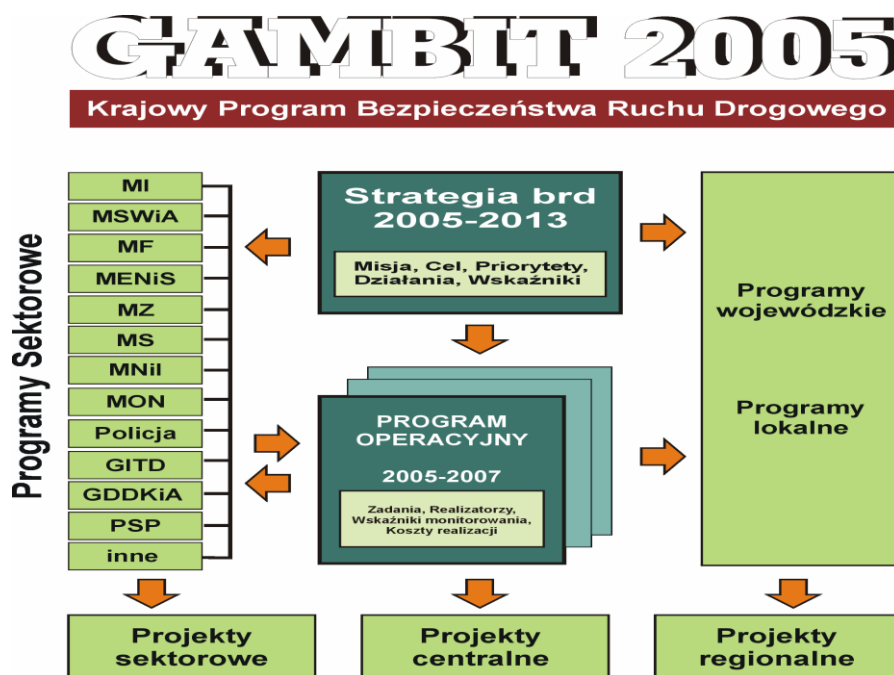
GAMBIT 2005

Krajowy Program Bezpieczeństwa Ruchu Drogowego

Programy Sektorowe

MI
MSWiA
MF
MENiS
MZ
MS
MNiI
MON
Policja
GITD
GDDKiA
PSP
inne

Strategia brd 2005-2013

Misja, Cel, Priorytety, Działania, Wskaźniki

PROGRAM OPERACYJNY

2005-2007

Zadania, Realizatorzy, Wskaźniki monitorowania, Koszty realizacji

Programy wojewódzkie

Programy lokalne

Projekty sektorowe

Projekty centralne

Projekty regionalne